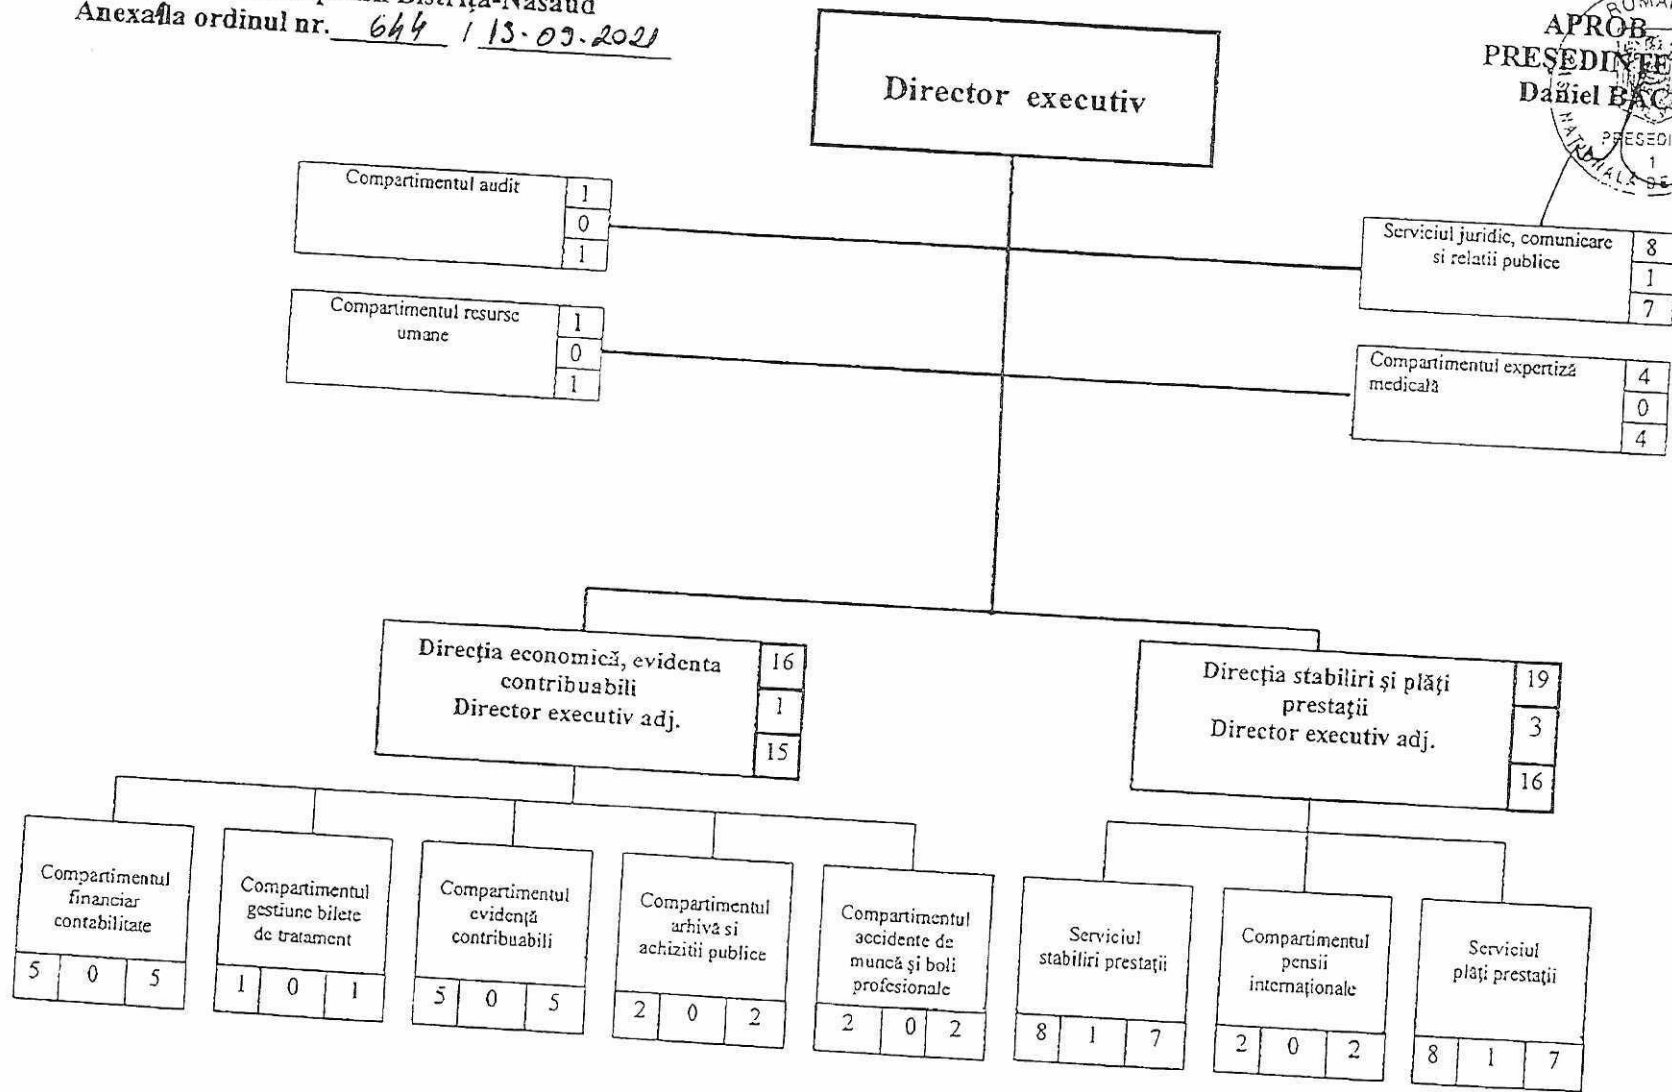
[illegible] Bistrița-Năsăud
Anexa la ordinul nr. 644 / 13.09.2021

APROB
PREȘEDINTE
Daniel BAC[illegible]

Director executiv

Compartimentul audit
1
0
1

Compartimentul resurse umane
1
0
1

Serviciul juridic, comunicare și relații publice
8
1
7

Compartimentul expertiză medicală
4
0
4

Direcția economică, evidenta contribuabili
Director executiv adj.
16
1
15

Direcția stabiliri și plăți prestații
Director executiv adj.
19
3
16

Compartimentul financiar contabilitate
5 0 5

Compartimentul gestiune bilete de tratament
1 0 1

Compartimentul evidență contribuabili
5 0 5

Compartimentul arhivă și achiziții publice
2 0 2

Compartimentul accidente de muncă și boli profesionale
2 0 2

Serviciul stabiliri prestații
8 1 7

Compartimentul pensii internaționale
2 0 2

Serviciul plăți prestații
8 1 7